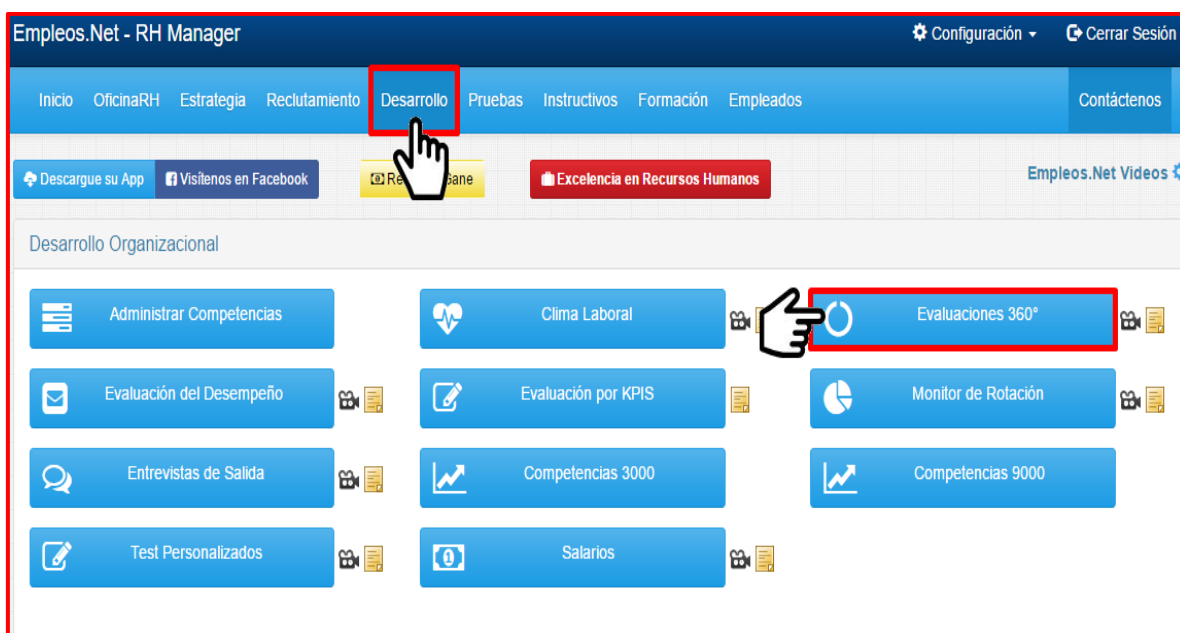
Empleos.Net - RH Manager
Configuración
Cerrar Sesión

Inicio OficinaRH Estrategia Reclutamiento Desarrollo Pruebas Instructivos Formación Empleados
Contáctenos

Descargue su App
Visítenos en Facebook
Re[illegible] Gane
Excelencia en Recursos Humanos
Empleos.Net Videos

Desarrollo Organizacional

Administrar Competencias
Clima Laboral
Evaluaciones 360°
Evaluación del Desempeño
Evaluación por KPIS
Monitor de Rotación
Entrevistas de Salida
Competencias 3000
Competencias 9000
Test Personalizados
Salarios